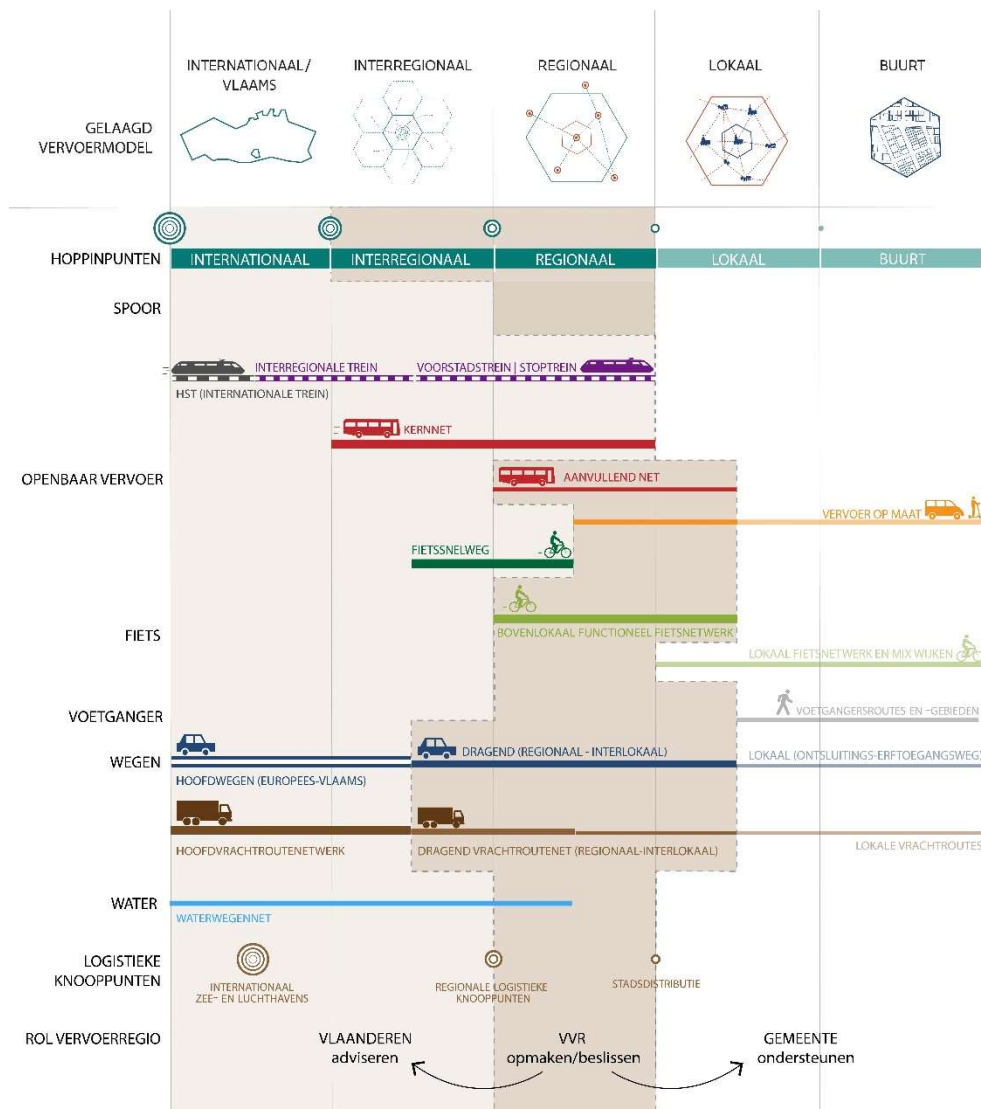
INTERNATIONAAL / VLAAMS

INTERREGIONAAL

REGIONAAL

LOKAAL

BUURT

GELAAGD VERVOERMODEL

HOPPINPUNTEN

INTERNATIONAAL

INTERREGIONAAL

REGIONAAL

LOKAAL

BUURT

SPOOR

INTERREGIONALE TREIN

VOORSTADSTREIN | STOPTREIN

HST (INTERNATIONALE TREIN)

KERNNET

OPENBAAR VERVOER

AANVULLEND NET

VERVOER OP MAAT

FIETSSNELWEG

FIETS

BOVENLOKAAL FUNCTIONEEL FIETSNETWERK

LOKAAL FIETSNETWERK EN MIX WIJKEN

VOETGANGER

VOETGANGERSROUTES EN -GEBIEDEN

WEGEN

DRAGEND (REGIONAAL - INTERLOKAAL)

LOKAAL (ONTSLUITINGS-ERFTOEGANGSWEG

HOOFDWEGEN (EUROPEES-VLAAMS)

HOOFDVRACHTROUTENETWERK

DRAGEND VRACHTROUTENET (REGIONAAL-INTERLOKAAL)

LOKALE VRACHTROUTES

WATER

WATERWEGENNET

LOGISTIEKE KNOOPPUNTEN

INTERNATIONAAL ZEE- EN LUCHTHAVENS

REGIONALE LOGISTIEKE KNOOPPUNTEN

STADSDISTRIBUTIE

ROL VERVOERREGIO

VLAANDEREN adviseren

VVR opmaken/beslissen

GEMEENTE ondersteunen